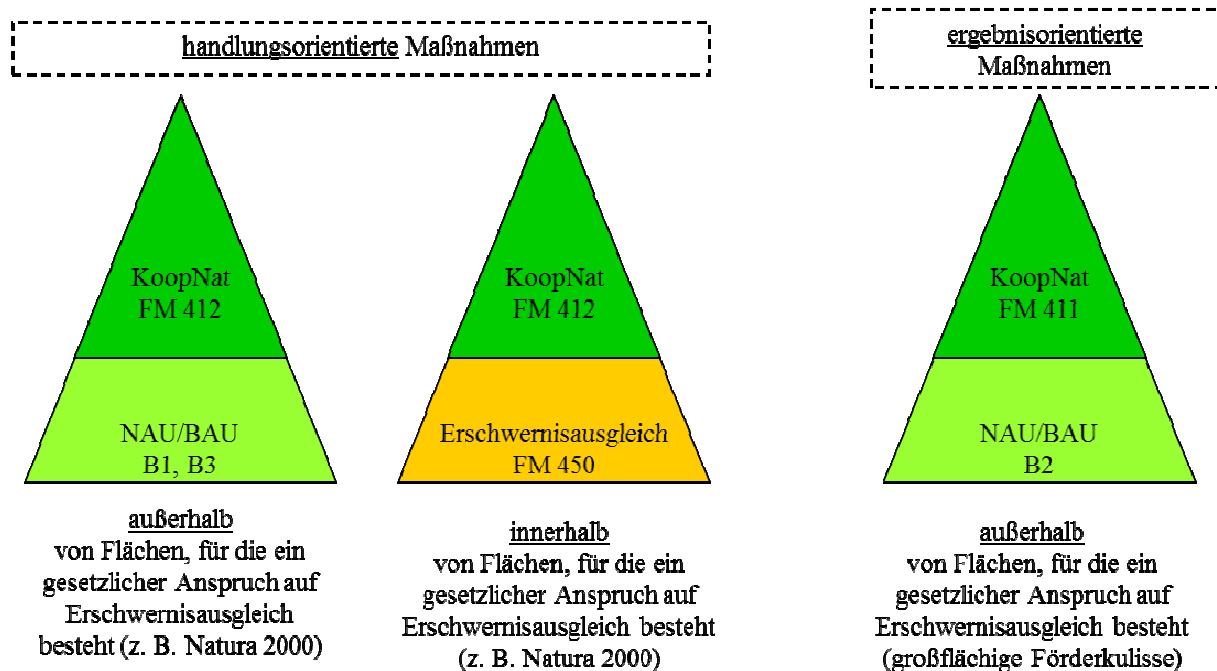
handlungsorientierte Maßnahmen

ergebnisorientierte Maßnahmen

KoopNat
FM 412

NAU/BAU
B1, B3

außerhalb von Flächen, für die ein gesetzlicher Anspruch auf Erschwernisausgleich besteht (z. B. Natura 2000)

KoopNat
FM 412

Erschwernisausgleich
FM 450

innerhalb von Flächen, für die ein gesetzlicher Anspruch auf Erschwernisausgleich besteht (z. B. Natura 2000)

KoopNat
FM 411

NAU/BAU
B2

außerhalb von Flächen, für die ein gesetzlicher Anspruch auf Erschwernisausgleich besteht (großflächige Förderkulisse)